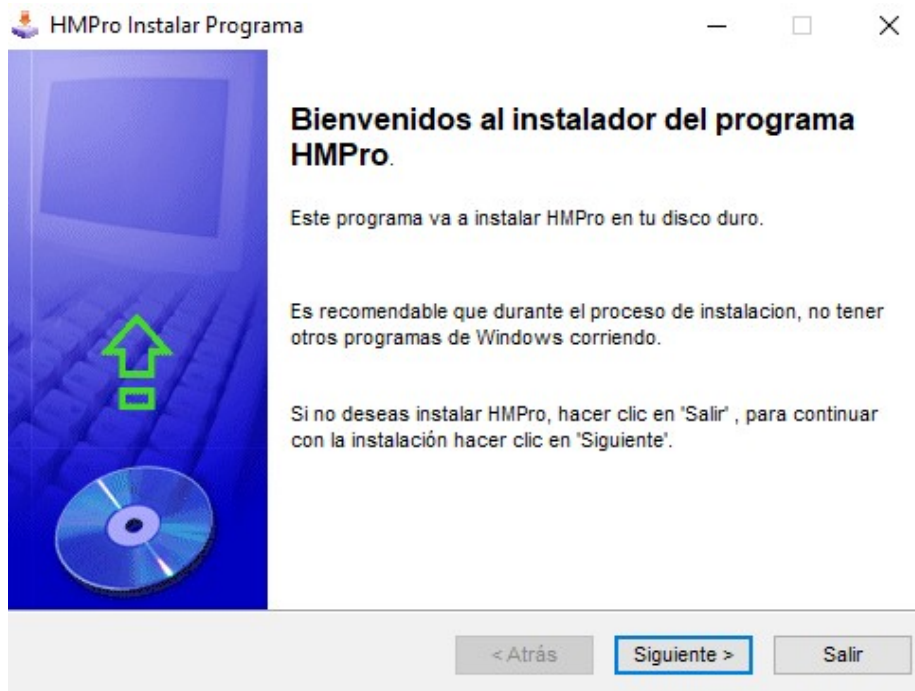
HMPro Instalar Programa

Bienvenidos al instalador del programa HMPro.

Este programa va a instalar HMPro en tu disco duro.

Es recomendable que durante el proceso de instalacion, no tener otros programas de Windows corriendo.

Si no deseas instalar HMPro, hacer clic en 'Salir' , para continuar con la instalación hacer clic en 'Siguiente'.

< Atrás

Siguiente >

Salir